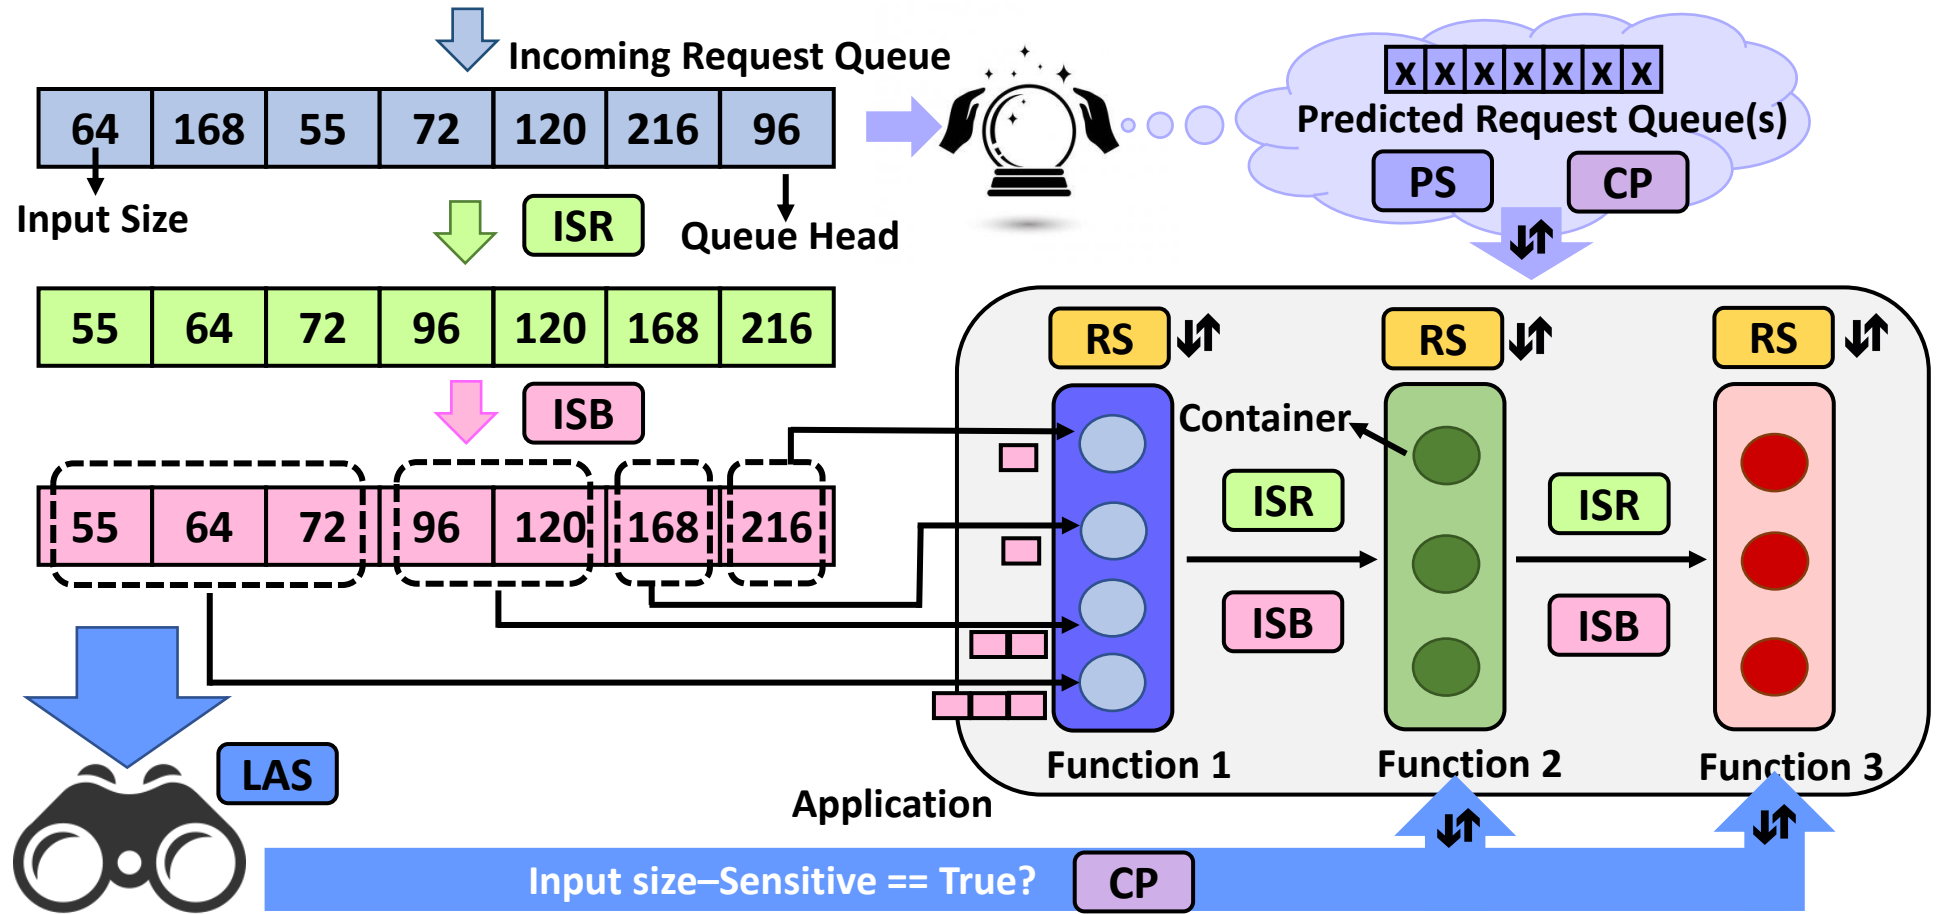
Incoming Request Queue

| 64 | 168 | 55 | 72 | 120 | 216 | 96 |
|---|---|---|---|---|---|---|

Input Size

Queue Head

ISR

| 55 | 64 | 72 | 96 | 120 | 168 | 216 |
|---|---|---|---|---|---|---|

ISB

| 55 | 64 | 72 | 96 | 120 | 168 | 216 |
|---|---|---|---|---|---|---|

x x x x x x x

Predicted Request Queue(s)

PS

CP

RS

RS

RS

Container

ISR

ISR

ISB

ISB

Function 1

Function 2

Function 3

Application

LAS

Input size–Sensitive == True?

CP